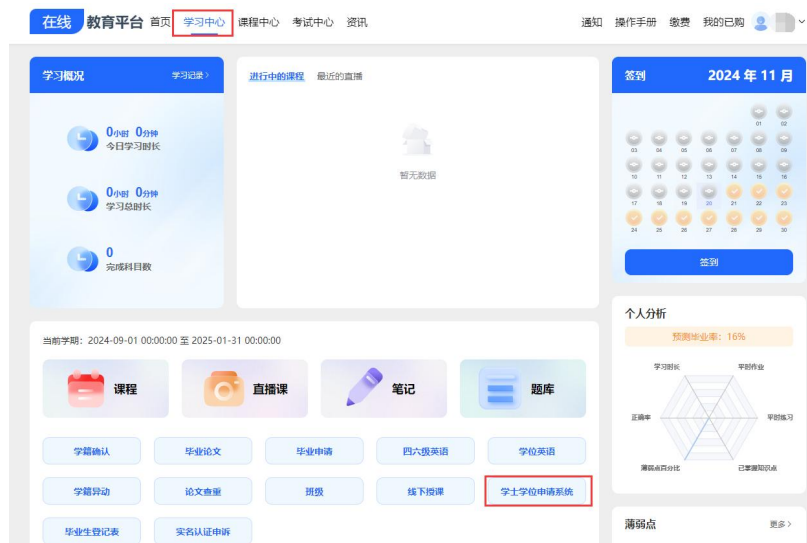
在线 教育平台 首页 学习中心 课程中心 考试中心 资讯 通知 操作手册 缴费 我的已购

学习概况 学习记录 >

0小时 0分钟
今日学习时长

0小时 0分钟
学习总时长

0
完成科目数

进行中的课程 最近的直播

暂无数据

签到 2024 年 11 月

01 02
03 04 05 06 07 08 09
10 11 12 13 14 15 16
17 18 19 20 21 22 23
24 25 26 27 28 29 30

签到

个人分析

预测毕业率：16%

学习时长 平时作业 平时练习 已掌握知识点 薄弱点百分比 正确率

当前学期：2024-09-01 00:00:00 至 2025-01-31 00:00:00

课程 直播课 笔记 题库

学籍确认 毕业论文 毕业申请 四六级英语 学位英语
学籍异动 论文查重 班级 线下授课 学士学位申请系统
毕业生登记表 实名认证申诉

薄弱点 更多 >